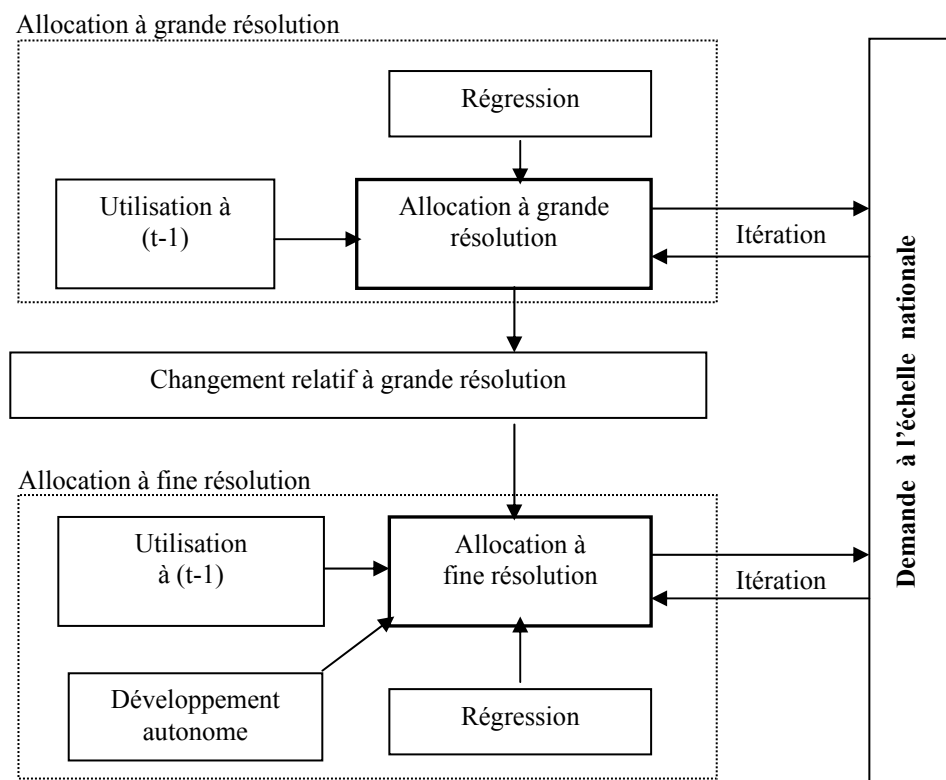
Allocation à grande résolution

Régression

Utilisation à (t-1)

Allocation à grande résolution

Itération

Changement relatif à grande résolution

Allocation à fine résolution

Utilisation à (t-1)

Allocation à fine résolution

Itération

Développement autonome

Régression

Demande à l'échelle nationale